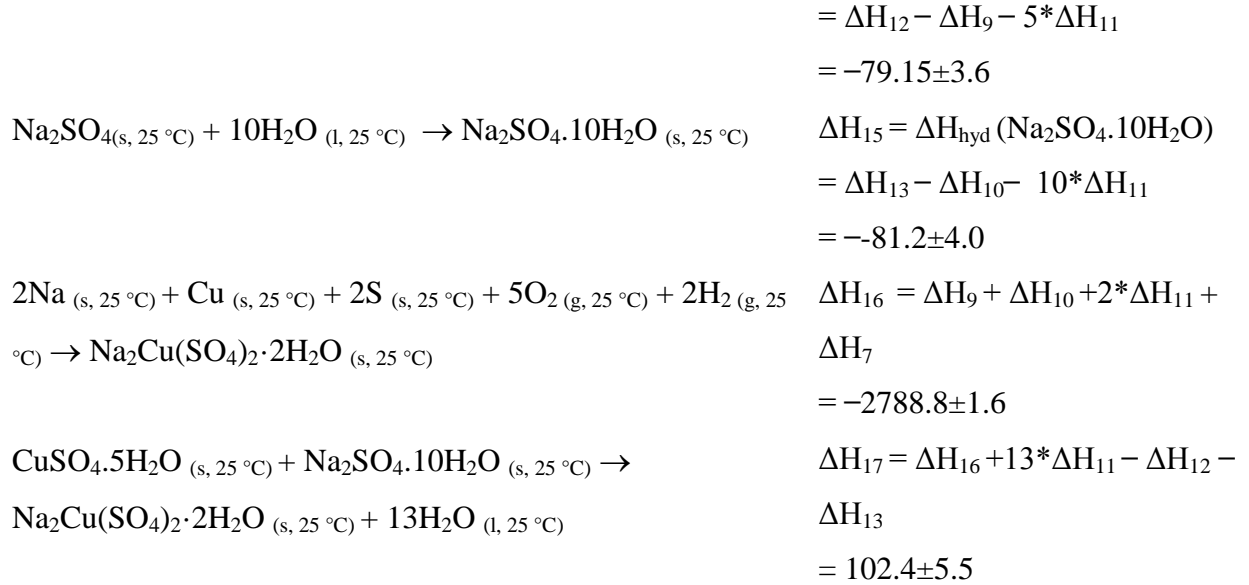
$= \Delta H_{12} - \Delta H_9 - 5*\Delta H_{11}$

$= -79.15\pm3.6$

$Na_2SO_{4(s, 25\ °C)} + 10H_2O_{(l, 25\ °C)} \rightarrow Na_2SO_4.10H_2O_{(s, 25\ °C)}$

$\Delta H_{15} = \Delta H_{hyd} (Na_2SO_4.10H_2O)$

$= \Delta H_{13} - \Delta H_{10} - 10*\Delta H_{11}$

$= --81.2\pm4.0$

$2Na_{(s, 25\ °C)} + Cu_{(s, 25\ °C)} + 2S_{(s, 25\ °C)} + 5O_{2\ (g, 25\ °C)} + 2H_{2\ (g, 25\ °C)} \rightarrow Na_2Cu(SO_4)_2\cdot2H_2O_{(s, 25\ °C)}$

$\Delta H_{16} = \Delta H_9 + \Delta H_{10} + 2*\Delta H_{11} + \Delta H_7$

$= -2788.8\pm1.6$

$CuSO_4.5H_2O_{(s, 25\ °C)} + Na_2SO_4.10H_2O_{(s, 25\ °C)} \rightarrow Na_2Cu(SO_4)_2\cdot2H_2O_{(s, 25\ °C)} + 13H_2O_{(l, 25\ °C)}$

$\Delta H_{17} = \Delta H_{16} + 13*\Delta H_{11} - \Delta H_{12} - \Delta H_{13}$

$= 102.4\pm5.5$